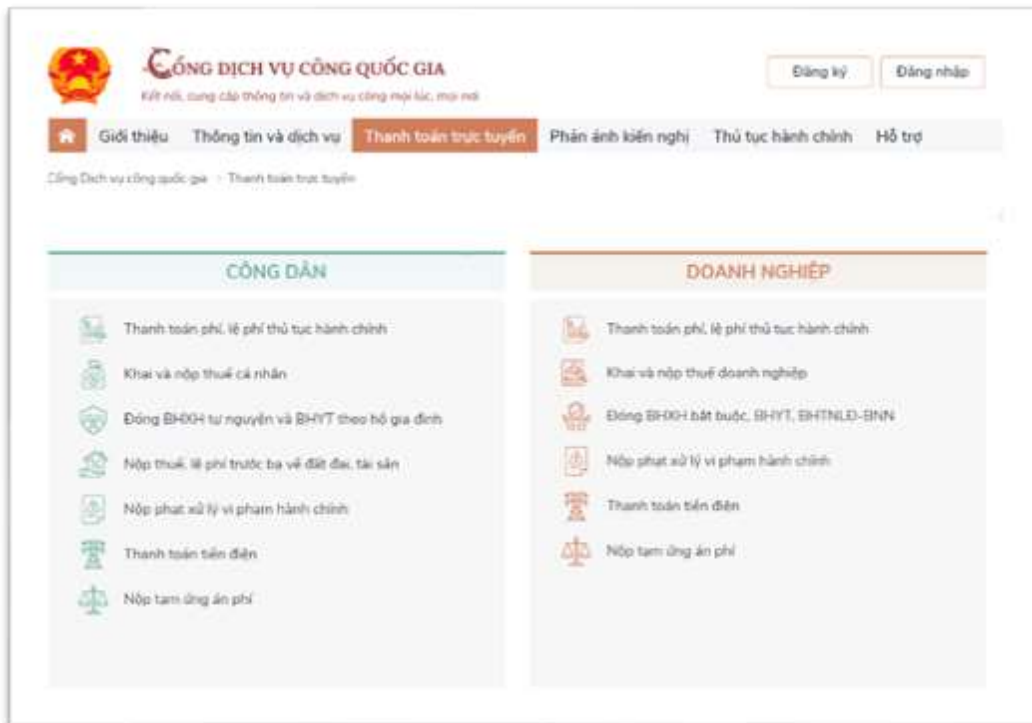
CỔNG DỊCH VỤ CÔNG QUỐC GIA
Kết nối, cung cấp thông tin và dịch vụ công mọi lúc, mọi nơi

Đăng ký
Đăng nhập

Giới thiệu
Thông tin và dịch vụ
Thanh toán trực tuyến
Phản ánh kiến nghị
Thủ tục hành chính
Hỗ trợ

Cổng Dịch vụ công quốc gia > Thanh toán trực tuyến

CÔNG DÂN

Thanh toán phí, lệ phí thủ tục hành chính
Khai và nộp thuế cá nhân
Đóng BHXH tự nguyện và BHYT theo hộ gia đình
Nộp thuế, lệ phí trước bạ về đất đai, tài sản
Nộp phạt xử lý vi phạm hành chính
Thanh toán tiền điện
Nộp tạm ứng án phí

DOANH NGHIỆP

Thanh toán phí, lệ phí thủ tục hành chính
Khai và nộp thuế doanh nghiệp
Đóng BHXH bắt buộc, BHYT, BHTNLĐ-BNN
Nộp phạt xử lý vi phạm hành chính
Thanh toán tiền điện
Nộp tạm ứng án phí